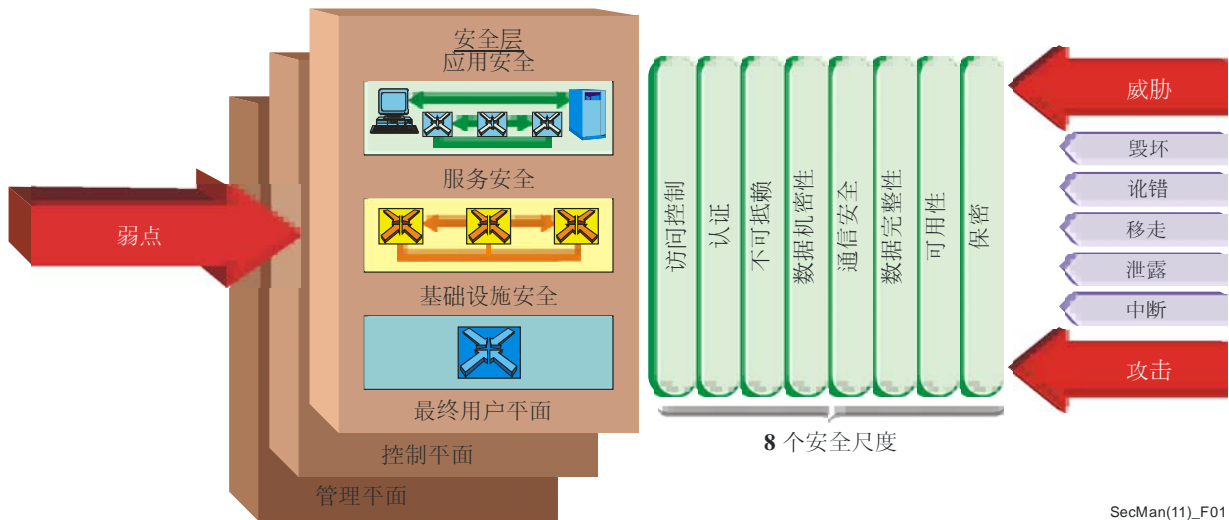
安全层
应用安全
服务安全
基础设施安全
最终用户平面
控制平面
管理平面
弱点
访问控制
认证
不可抵赖
数据机密性
通信安全
数据完整性
可用性
保密
8 个安全尺度
威胁
毁坏
讹错
移走
泄露
中断
攻击
SecMan(11)_F01